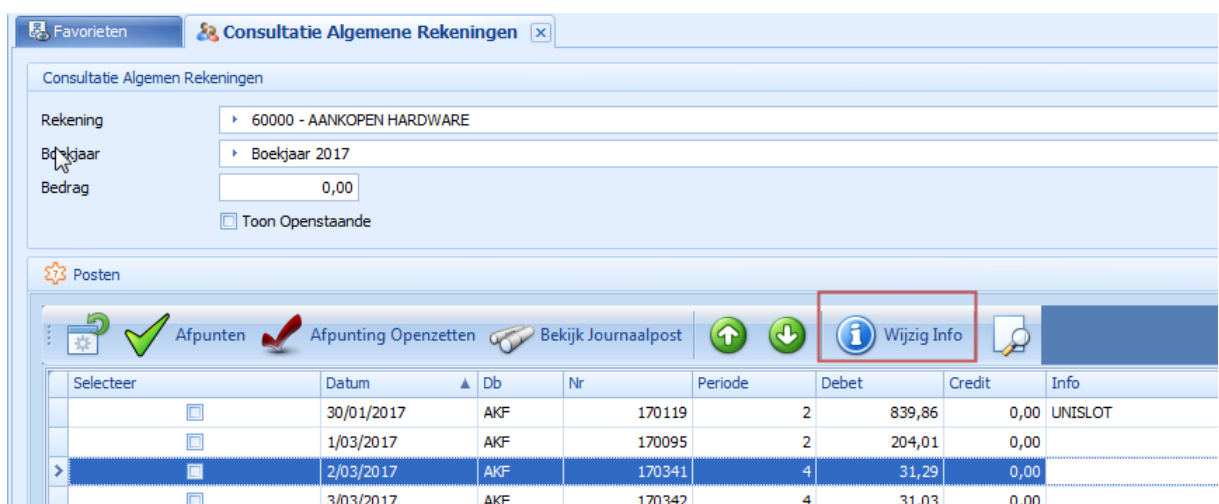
Favorieten | Consultatie Algemene Rekeningen

Consultatie Algemen Rekeningen

Rekening ▸ 60000 - AANKOPEN HARDWARE

Boekjaar ▸ Boekjaar 2017

Bedrag 0,00

Toon Openstaande

Posten

Afpunten | Afpunting Openzetten | Bekijk Journaalpost | Wijzig Info

| Selecteer | Datum | Db | Nr | Periode | Debet | Credit | Info |
|---|---|---|---|---|---|---|---|
| | 30/01/2017 | AKF | 170119 | 2 | 839,86 | 0,00 | UNISLOT |
| | 1/03/2017 | AKF | 170095 | 2 | 204,01 | 0,00 | |
| | 2/03/2017 | AKF | 170341 | 4 | 31,29 | 0,00 | |
| | 3/03/2017 | AKF | 170342 | 4 | 31,03 | 0,00 | |